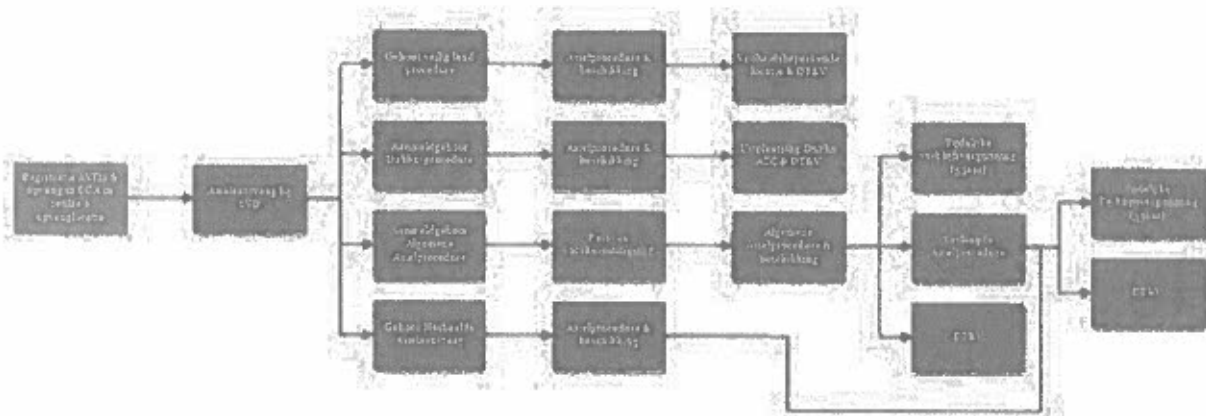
Registratie ANTs & opvang in ECA en centra & opvanglocatie

Aanmelding bij IND

Gehoord volgens landprocedure

Aanmeldgehoor Dublinprocedure

Aanmeldgehoor Algemene Asielprocedure

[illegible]

Asielprocedure & beschikking

Asielprocedure & beschikking

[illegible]

Asielprocedure & beschikking

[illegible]

Uitplaatsing Dublin ACC & DT&V

Algemene asielprocedure & beschikking

Tijdelijke verblijfsvergunning (5 jaar)

Verlengde Asielprocedure

DT&V

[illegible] Verblijfsvergunning (5 jaar)

DT&V